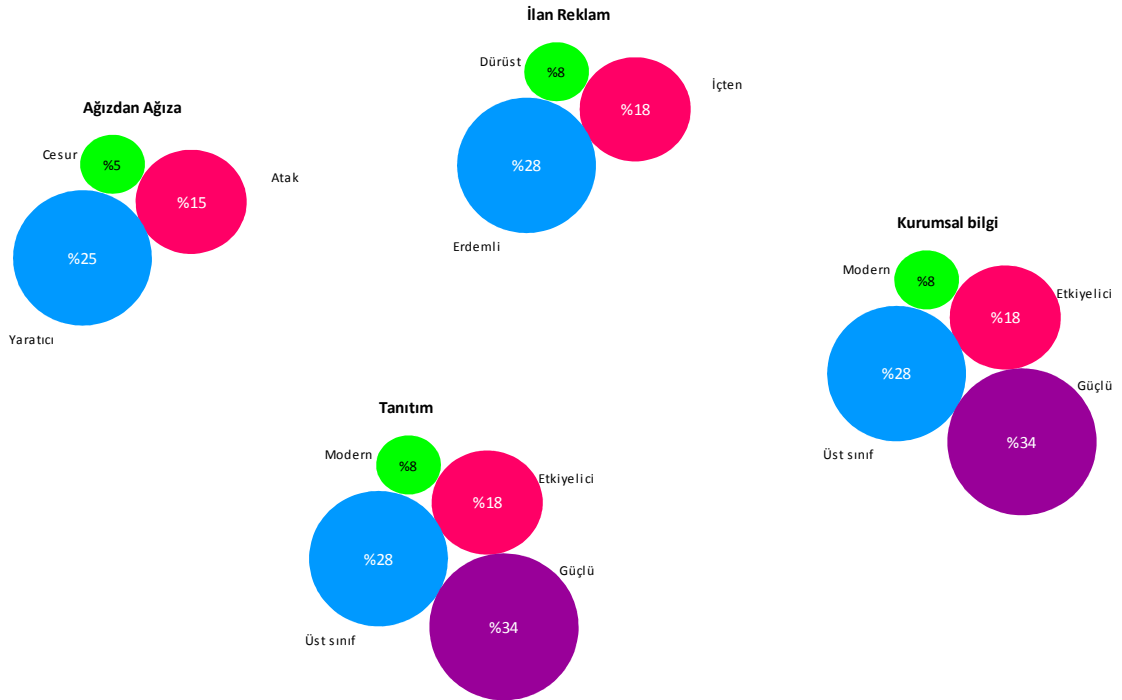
İlan Reklam

Dürüst
%8
%18
İçten
%28
Erdemli

Ağızdan Ağıza

Cesur
%5
%15
Atak
%25
Yaratıcı

Kurumsal bilgi

Modern
%8
%18
Etkiyelici
%28
Güçlü
%34
Üst sınıf

Tanıtım

Modern
%8
%18
Etkiyelici
%28
Güçlü
%34
Üst sınıf